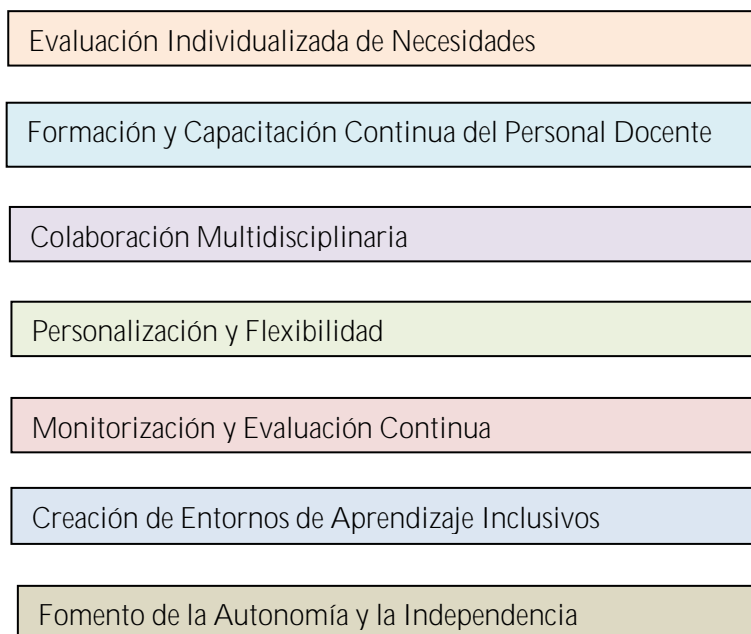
Evaluación Individualizada de Necesidades

Formación y Capacitación Continua del Personal Docente

Colaboración Multidisciplinaria

Personalización y Flexibilidad

Monitorización y Evaluación Continua

Creación de Entornos de Aprendizaje Inclusivos

Fomento de la Autonomía y la Independencia